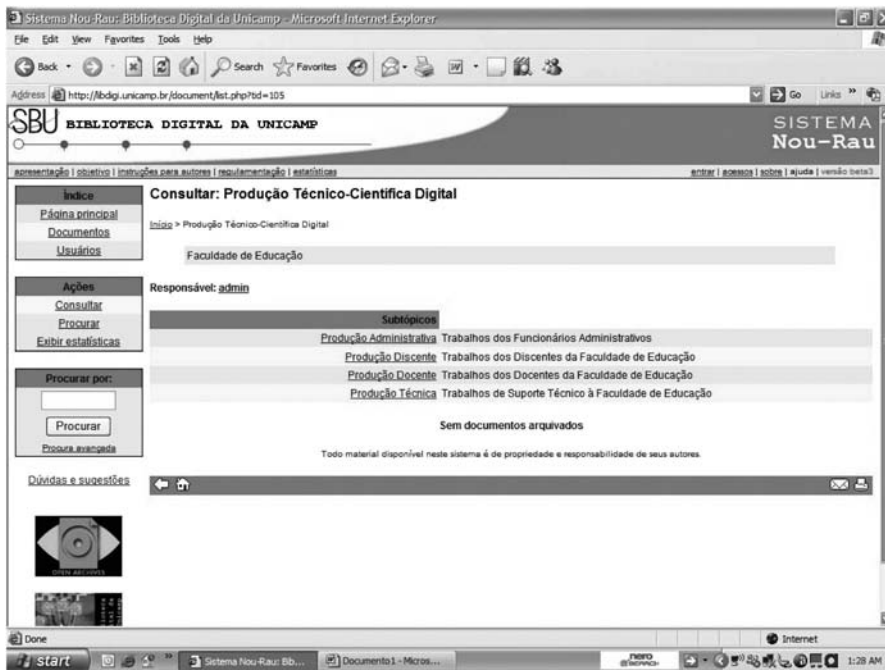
Sistema Nou-Rau: Biblioteca Digital da Unicamp - Microsoft Internet Explorer

File Edit View Favorites Tools Help

Back Search Favorites

Address http://libdigi.unicamp.br/document/list.php?tid=105 Go Links

SBU BIBLIOTECA DIGITAL DA UNICAMP

SISTEMA Nou-Rau

apresentação | objetivo | instruções para autores | regulamentação | estatísticas

entrar | acessos | sobre | ajuda | versão beta3

Índice
Página principal
Documentos
Usuários

Ações
Consultar
Procurar
Exibir estatísticas

Procurar por:
Procurar
Procura avançada

Dúvidas e sugestões

OPEN ARCHIVES

Consultar: Produção Técnico-Científica Digital

Início > Produção Técnico-Científica Digital

Faculdade de Educação

Responsável: admin

| Subtópicos | |
|---|---|
| Produção Administrativa | Trabalhos dos Funcionários Administrativos |
| Produção Discente | Trabalhos dos Discentes da Faculdade de Educação |
| Produção Docente | Trabalhos dos Docentes da Faculdade de Educação |
| Produção Técnica | Trabalhos de Suporte Técnico à Faculdade de Educação |

Sem documentos arquivados

Todo material disponível neste sistema é de propriedade e responsabilidade de seus autores.

Done

Internet

start Sistema Nou-Rau: Bib... Documento1 - Micros... nero 1:28 AM